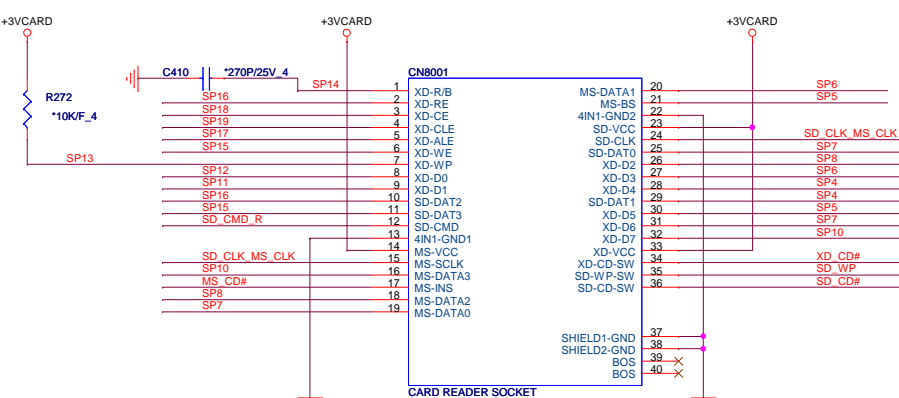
+3VCARD
+3VCARD
+3VCARD
C410
*270P/25V_4
CN8001
R272
*10K/F_4
SP14
SP16
SP18
SP19
SP17
SP15
SP13
SP12
SP11
SP16
SP15
SD_CMD_R
SD_CLK_MS_CLK
SP10
MS_CD#
SP8
SP7
1 XD-R/B
2 XD-RE
3 XD-CE
4 XD-CLE
5 XD-ALE
6 XD-WE
7 XD-WP
8 XD-D0
9 XD-D1
10 SD-DAT2
11 SD-DAT3
12 SD-CMD
13 4IN1-GND1
14 MS-VCC
15 MS-SCLK
16 MS-DATA3
17 MS-INS
18 MS-DATA2
19 MS-DATA0
MS-DATA1 20
MS-BS 21
4IN1-GND2 22
SD-VCC 23
SD-CLK 24
SD-DAT0 25
XD-D2 26
XD-D3 27
XD-D4 28
SD-DAT1 29
XD-D5 30
XD-D6 31
XD-D7 32
XD-VCC 33
XD-CD-SW 34
SD-WP-SW 35
SD-CD-SW 36
SHIELD1-GND 37
SHIELD2-GND 38
BOS 39
BOS 40
CARD READER SOCKET
SP6
SP5
SD_CLK_MS_CLK
SP7
SP8
SP6
SP4
SP4
SP5
SP7
SP10
XD_CD#
SD_WP
SD_CD#